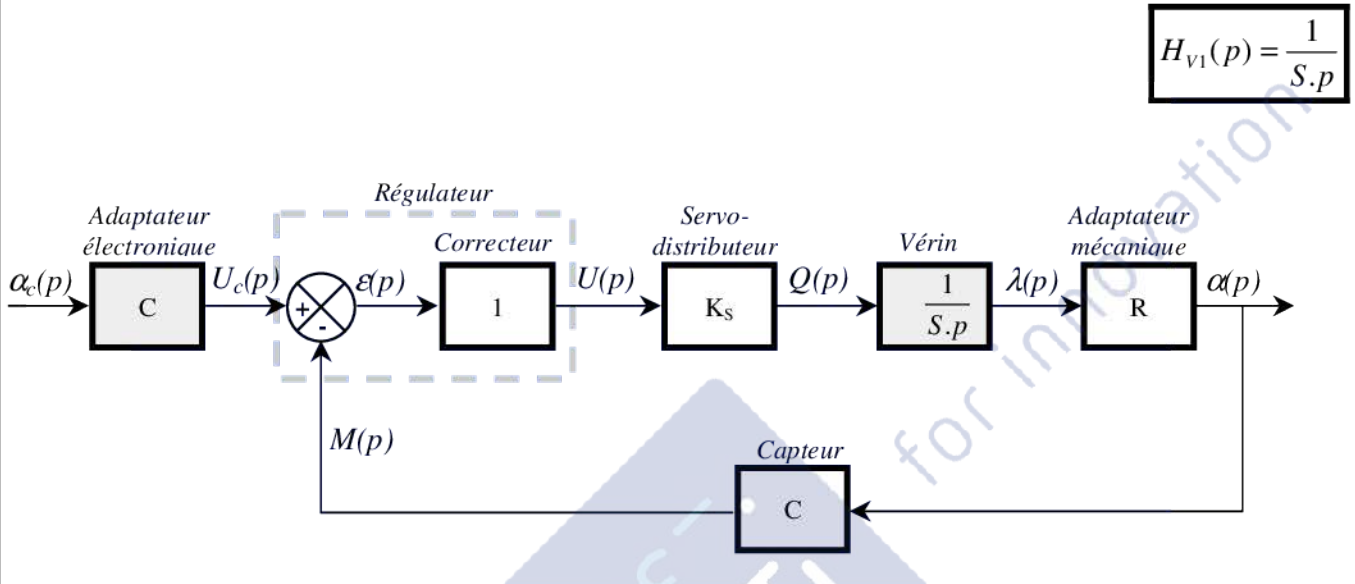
$H_{V1}(p) = \frac{1}{S.p}$

Régulateur

Adaptateur électronique

$\alpha_c(p)$

C

$U_c(p)$

+

-

$\varepsilon(p)$

Correcteur

1

$U(p)$

Servo-distributeur

$K_S$

$Q(p)$

Vérin

$\frac{1}{S.p}$

$\lambda(p)$

Adaptateur mécanique

R

$\alpha(p)$

$M(p)$

Capteur

C

for innovation